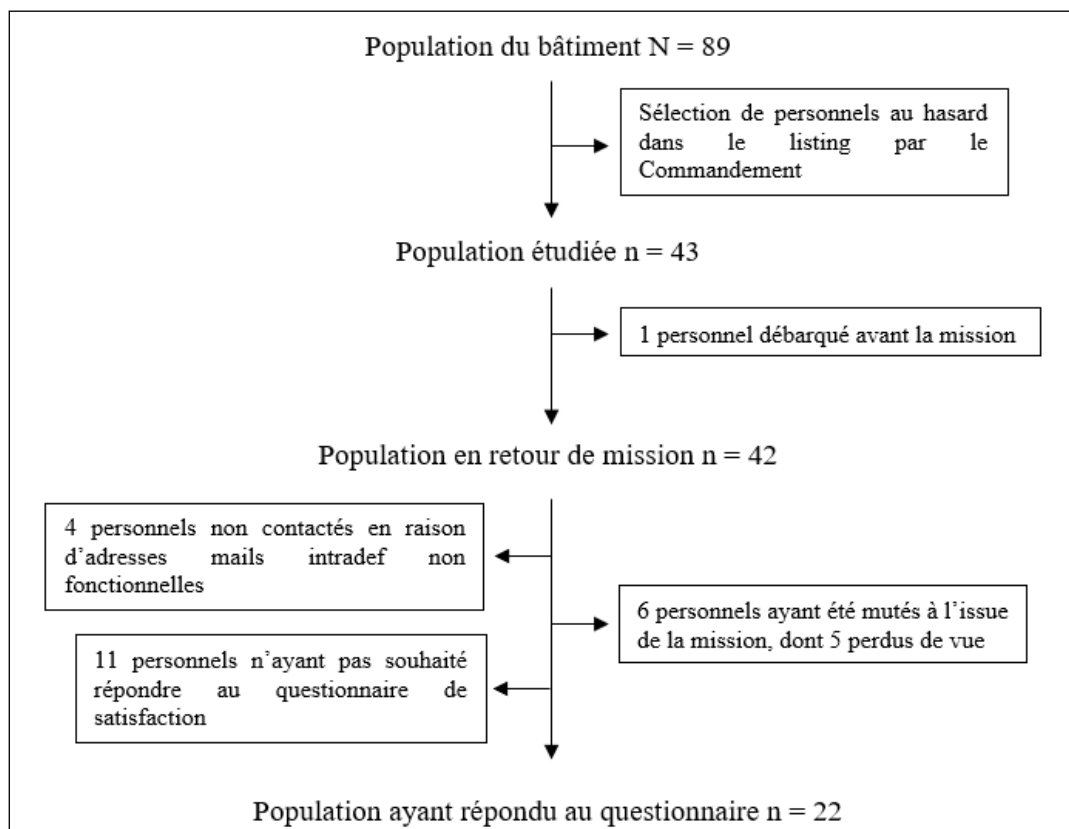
Population du bâtiment N = 89

Sélection de personnels au hasard dans le listing par le Commandement

Population étudiée n = 43

1 personnel débarqué avant la mission

Population en retour de mission n = 42

4 personnels non contactés en raison d'adresses mails intradef non fonctionnelles

6 personnels ayant été mutés à l'issue de la mission, dont 5 perdus de vue

11 personnels n'ayant pas souhaité répondre au questionnaire de satisfaction

Population ayant répondu au questionnaire n = 22